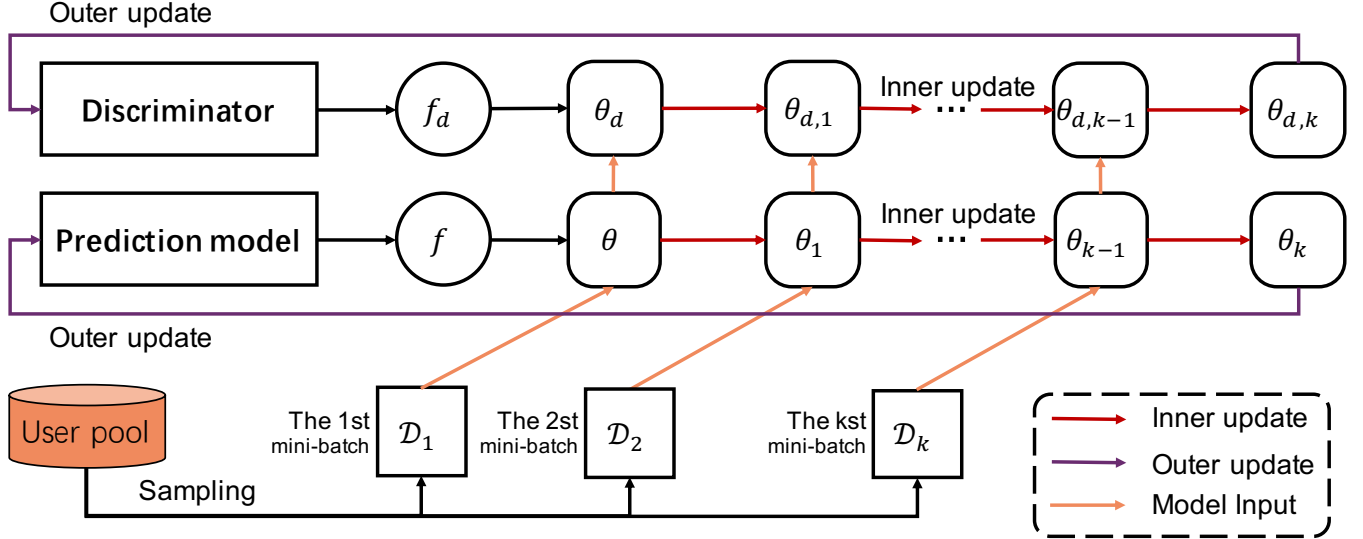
Outer update

Discriminator

$f_d$

$\theta_d$

$\theta_{d,1}$

Inner update

$\theta_{d,k-1}$

$\theta_{d,k}$

Prediction model

$f$

$\theta$

$\theta_1$

Inner update

$\theta_{k-1}$

$\theta_k$

Outer update

User pool

Sampling

The 1st mini-batch $\mathcal{D}_1$

The 2st mini-batch $\mathcal{D}_2$

The kst mini-batch $\mathcal{D}_k$

Inner update

Outer update

Model Input